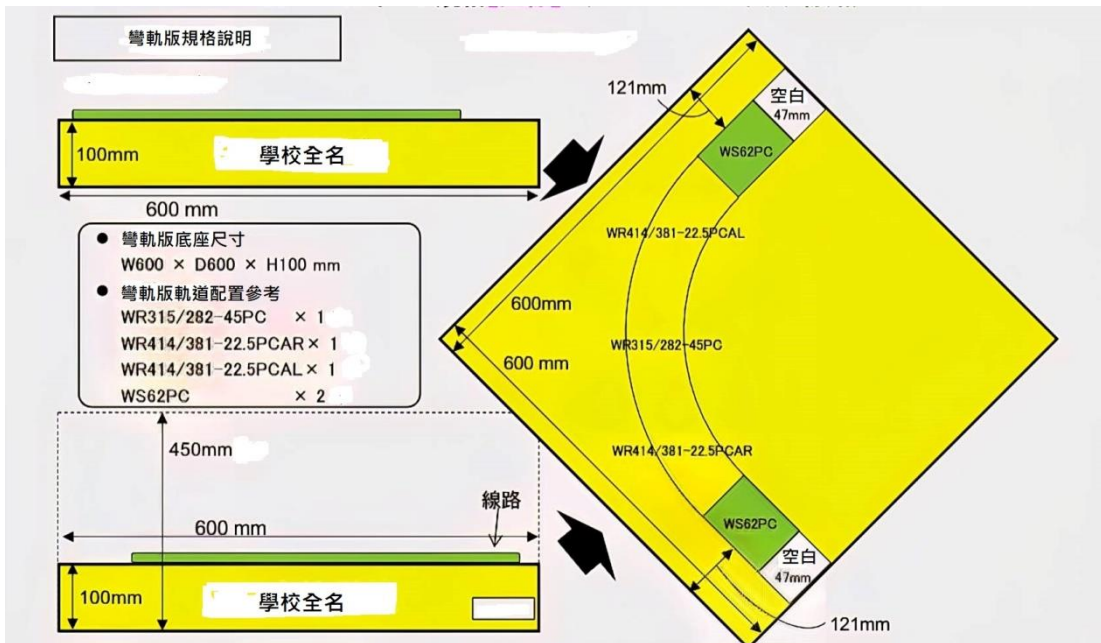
彎軌版規格說明

100mm
學校全名
600 mm

● 彎軌版底座尺寸
W600 × D600 × H100 mm
● 彎軌版軌道配置參考
WR315/282-45PC × 1
WR414/381-22.5PCAR × 1
WR414/381-22.5PCAL × 1
WS62PC × 2

450mm
線路
600 mm
100mm
學校全名

121mm
空白
47mm
WS62PC
WR414/381-22.5PCAL
600mm
WR315/282-45PC
600 mm
WR414/381-22.5PCAR
WS62PC
空白
47mm
121mm